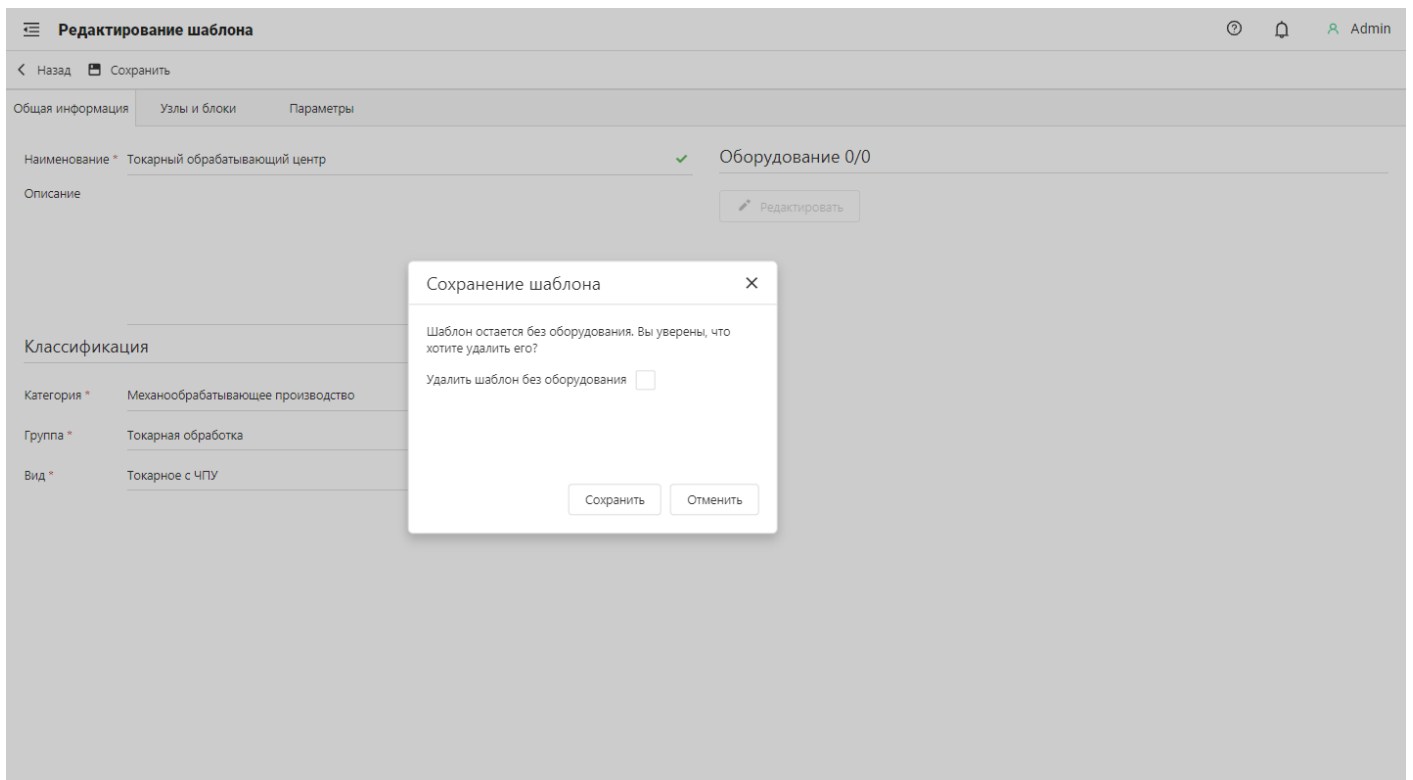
Редактирование шаблона

Admin

Назад Сохранить

Общая информация Узлы и блоки Параметры

Наименование * Токарный обрабатывающий центр

Описание

Оборудование 0/0

Редактировать

Классификация

Категория * Механообрабатывающее производство

Группа * Токарная обработка

Вид * Токарное с ЧПУ

Сохранение шаблона

Шаблон остается без оборудования. Вы уверены, что хотите удалить его?

Удалить шаблон без оборудования

Сохранить Отменить